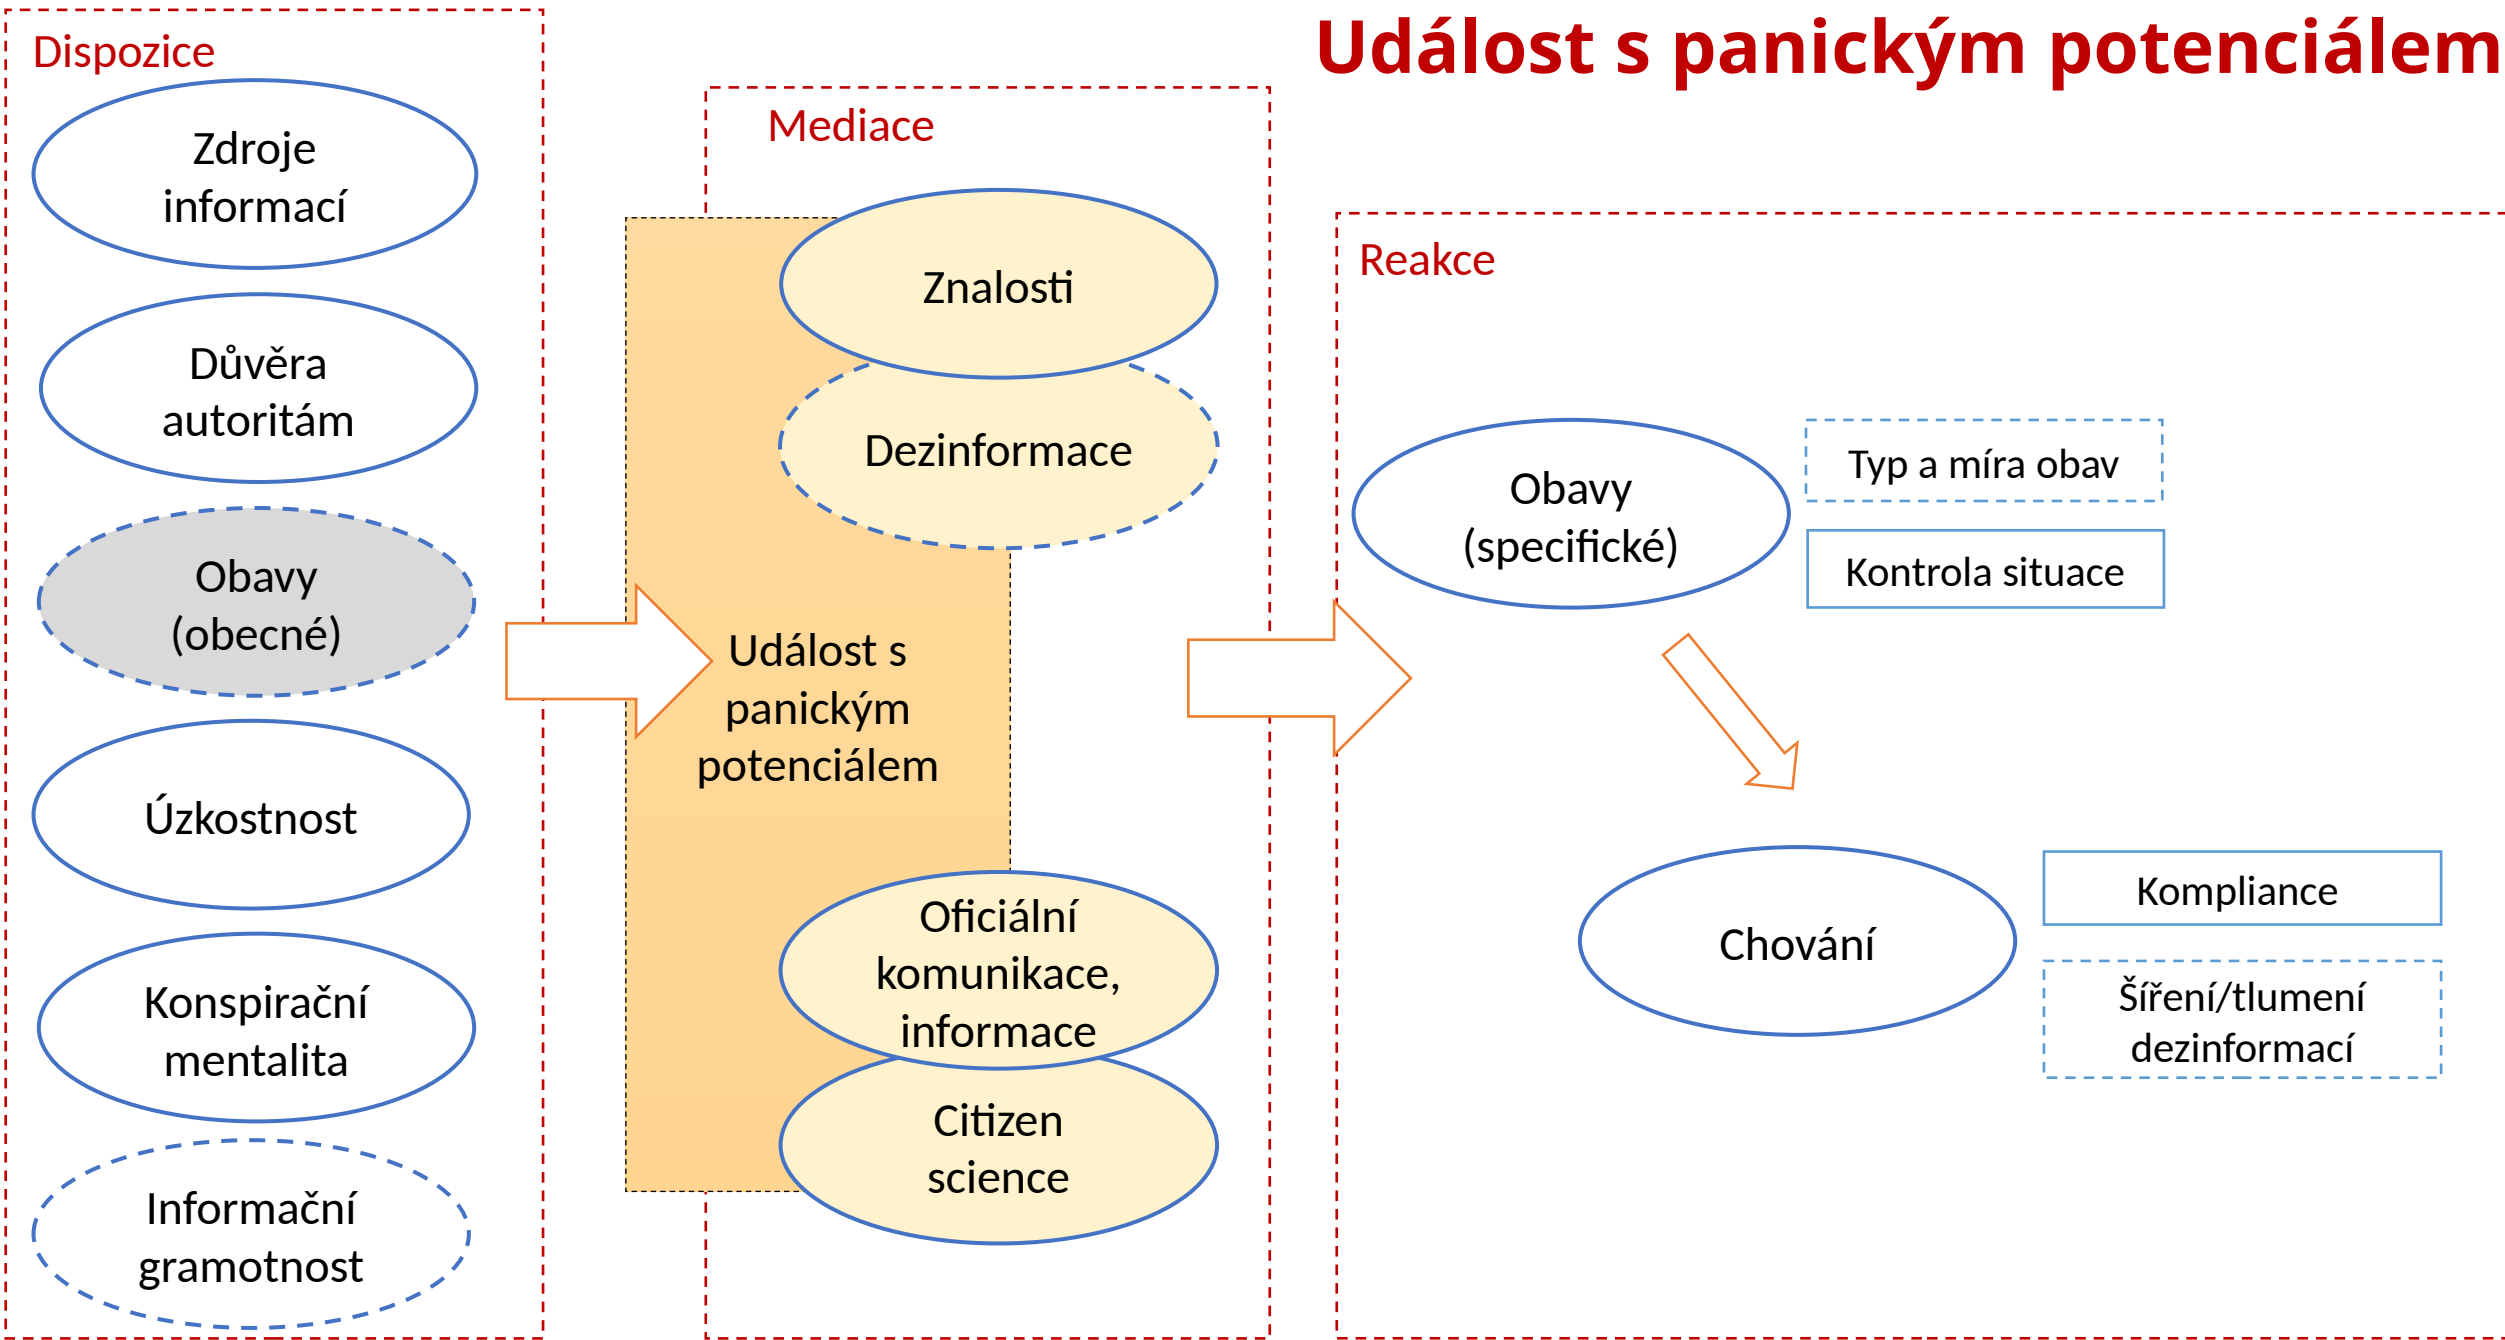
Událost s panickým potenciálem

Dispozice

Zdroje informací

Důvěra autoritám

Obavy (obecné)

Úzkostnost

Konspirační mentalita

Informační gramotnost

Mediace

Znalosti

Dezinformace

Událost s panickým potenciálem

Oficiální komunikace, informace

Citizen science

Reakce

Obavy (specifické)

Typ a míra obav

Kontrola situace

Chování

Kompliance

Šíření/tlumení dezinformací